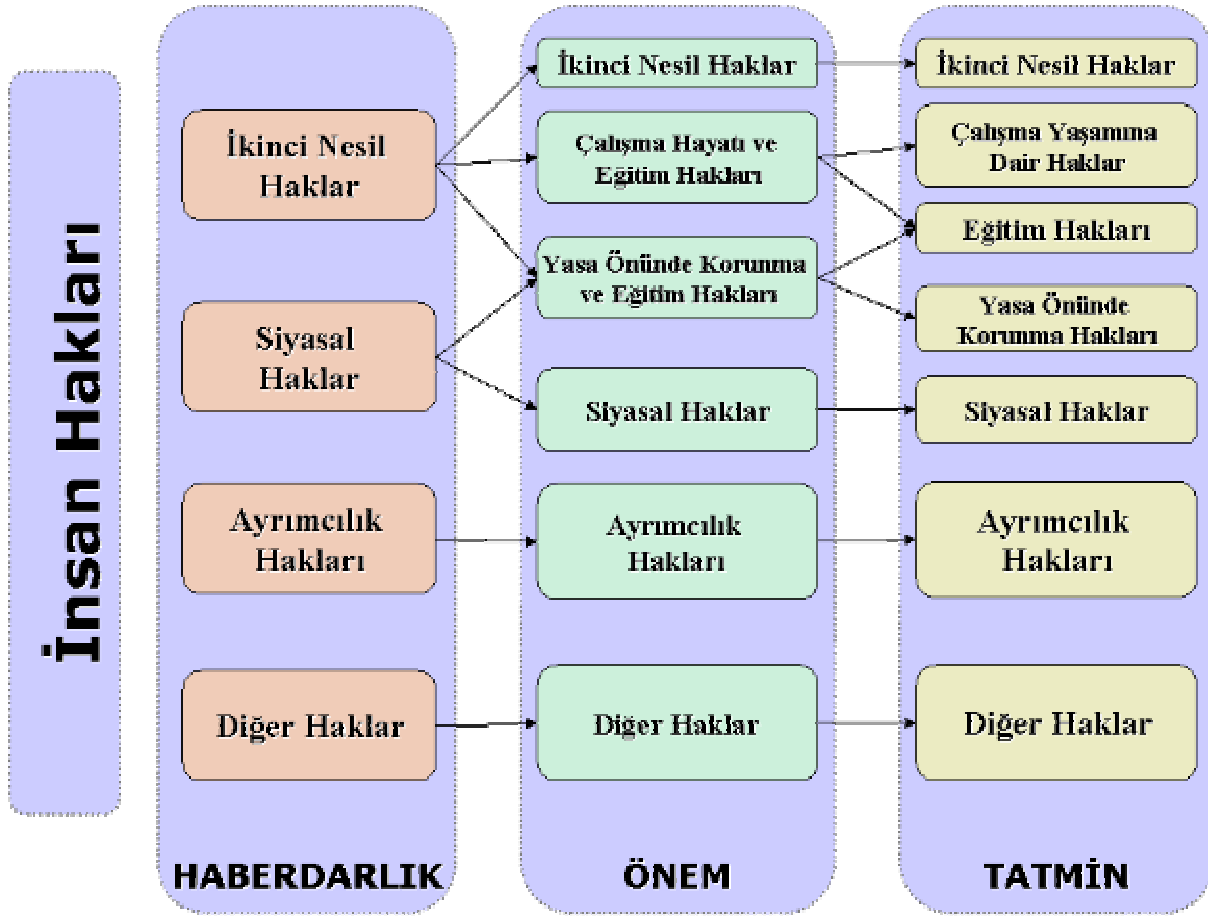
İnsan Hakları

İkinci Nesil Haklar

Siyasal Haklar

Ayrımcılık Hakları

Diğer Haklar

HABERDARLIK

İkinci Nesil Haklar

Çalışma Hayatı ve Eğitim Hakları

Yasa Önünde Korunma ve Eğitim Hakları

Siyasal Haklar

Ayrımcılık Hakları

Diğer Haklar

ÖNEM

İkinci Nesil Haklar

Çalışma Yaşamına Dair Haklar

Eğitim Hakları

Yasa Önünde Korumma Hakları

Siyasal Haklar

Ayrımcılık Hakları

Diğer Haklar

TATMİN